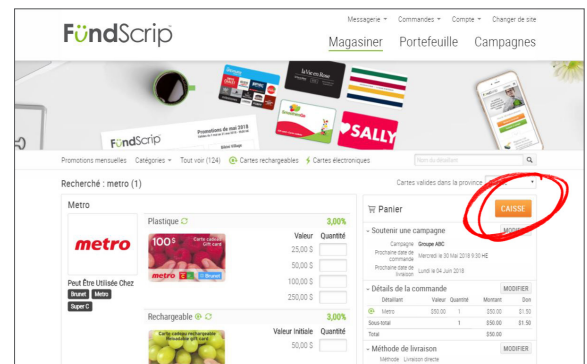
FündScrip

Messagerie ▾ Commandes ▾ Compte ▾ Changer de site

Magasiner Portefeuille Campagnes

FündScrip

Promotions de mai 2018

SALLY

Promotions mensuelles Catégories ▾ Tout voir (124) Cartes rechargeables Cartes électroniques

Nom du détaillant

Recherché : metro (1)

Cartes valides dans la province

Metro

metro

Peut Être Utilisée Chez

Brunet Metro Super C

Plastique

3,00%

Valeur Quantité

100$ Carte cadeau Gift card

25,00 $

50,00 $

100,00 $

250,00 $

Rechargeable

3,00%

Carte cadeau rechargeable Reloadable gift card

Valeur Initiale Quantité

50,00 $

Panier

CAISSE

Soutenir une campagne

MODIFIER

Campagne Groupe ABC

Prochaine date de commande Mercredi le 30 Mai 2018 9:30 HE

Prochaine date de livraison Lundi le 04 Juin 2018

Détails de la commande

MODIFIER

| Détaillant | Valeur | Quantité | Montant | Don |
|---|---|---|---|---|
| Metro | $50.00 | 1 | $50.00 | $1.50 |
| Sous-total | | 1 | $50.00 | $1.50 |
| Total | | | $50.00 | |

Méthode de livraison

MODIFIER

Méthode Livraison directe